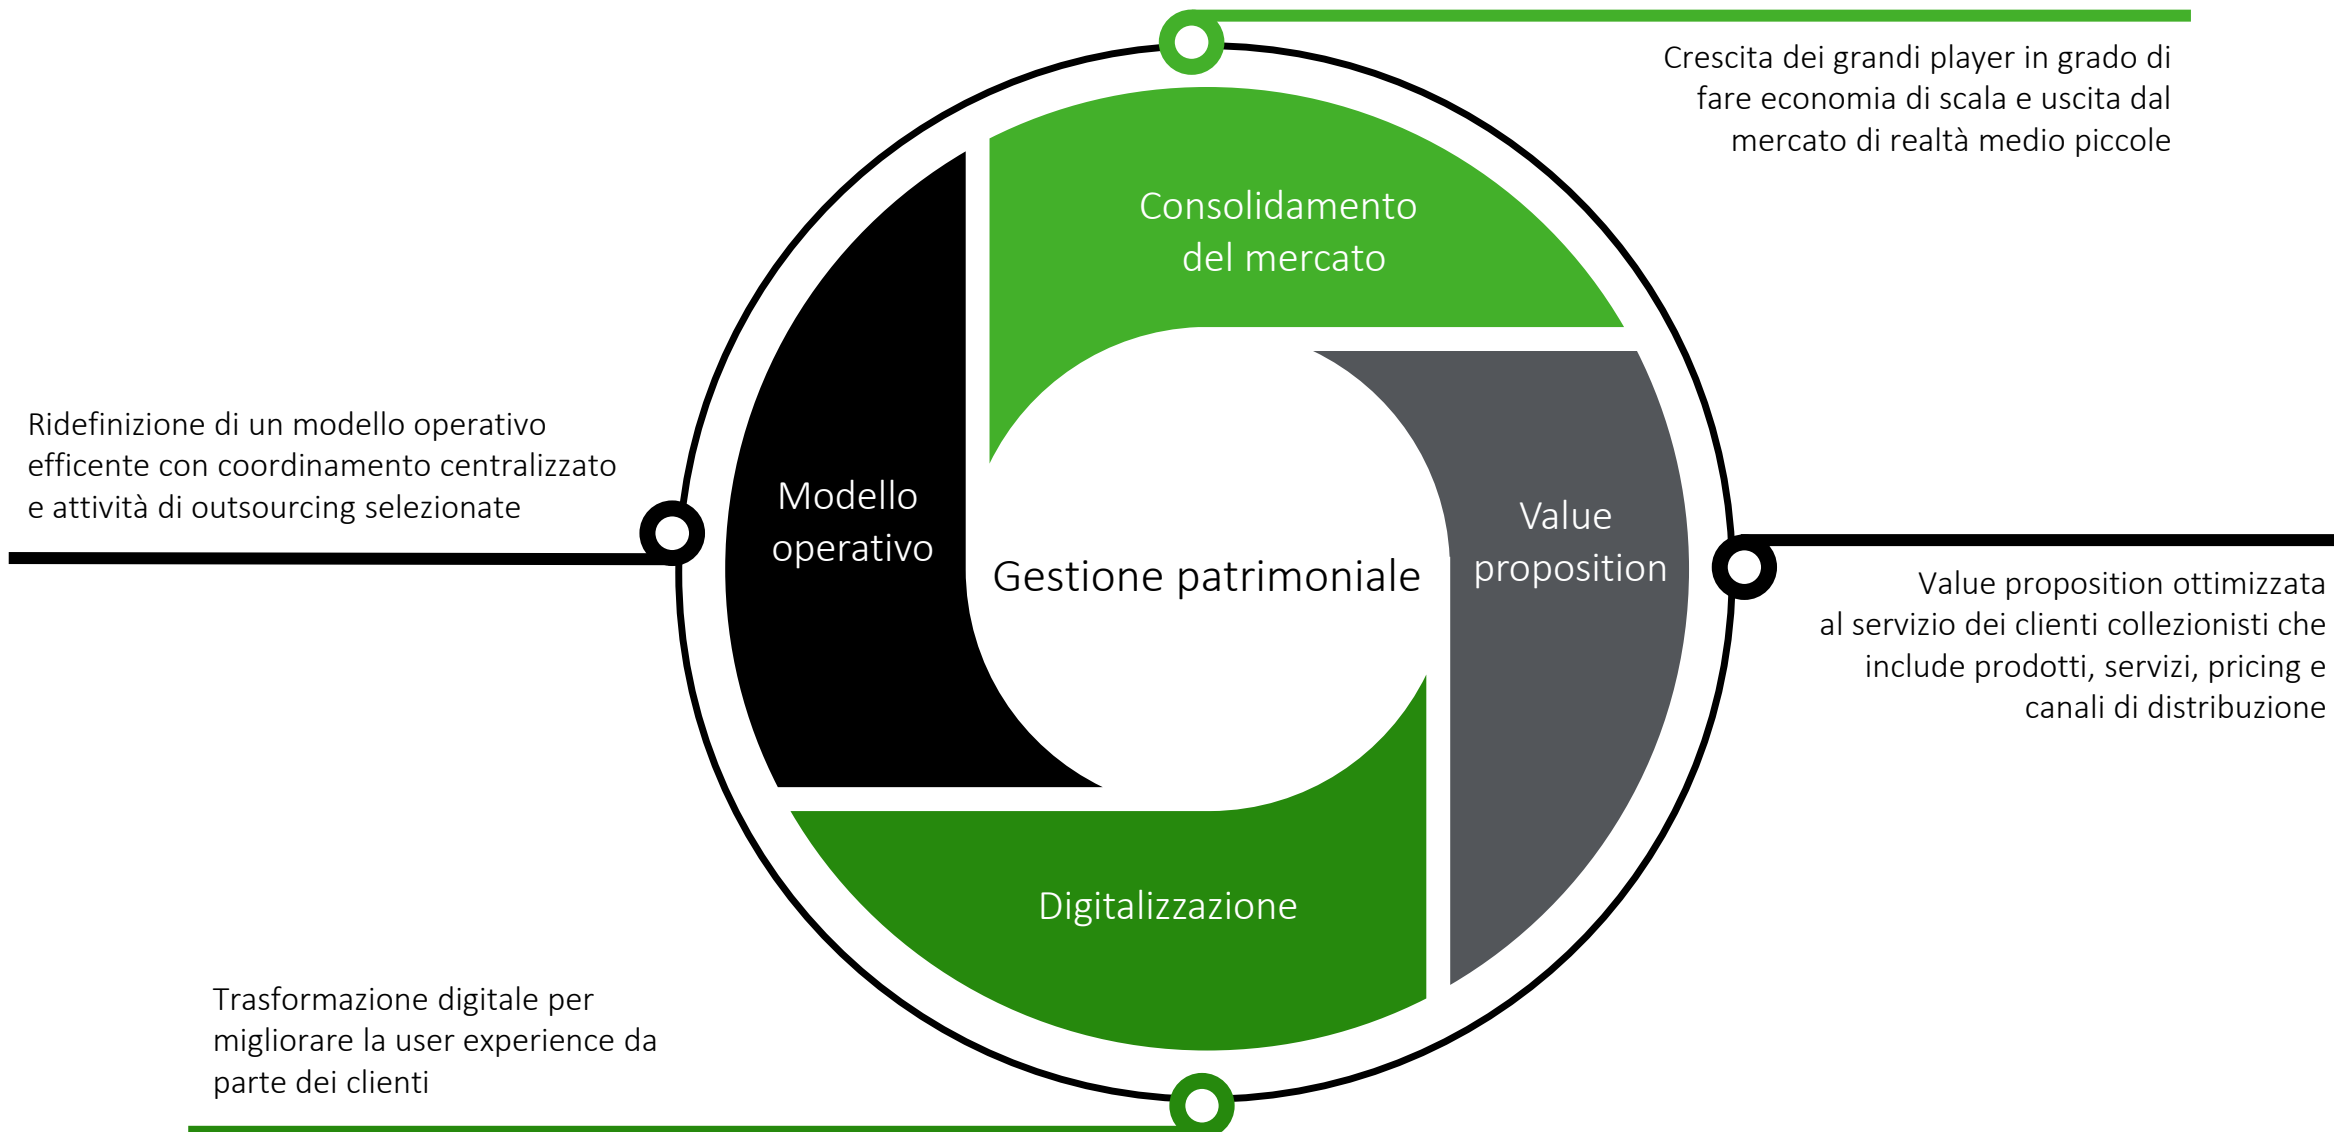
Crescita dei grandi player in grado di fare economia di scala e uscita dal mercato di realtà medio piccole

Consolidamento del mercato

Ridefinizione di un modello operativo efficente con coordinamento centralizzato e attività di outsourcing selezionate

Modello operativo

Gestione patrimoniale

Value proposition

Value proposition ottimizzata al servizio dei clienti collezionisti che include prodotti, servizi, pricing e canali di distribuzione

Digitalizzazione

Trasformazione digitale per migliorare la user experience da parte dei clienti